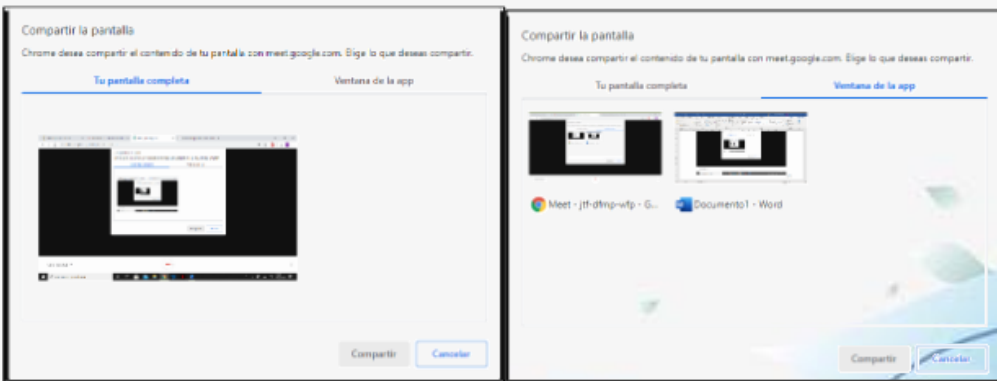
Compartir la pantalla

Chrome desea compartir el contenido de tu pantalla con meet.google.com. Elige lo que deseas compartir.

Tu pantalla completa

Ventana de la app

Compartir

Cancelar

Compartir la pantalla

Chrome desea compartir el contenido de tu pantalla con meet.google.com. Elige lo que deseas compartir.

Tu pantalla completa

Ventana de la app

Meet - jtf-dfmp-wfp - G...

Documento1 - Word

Compartir

Cancelar